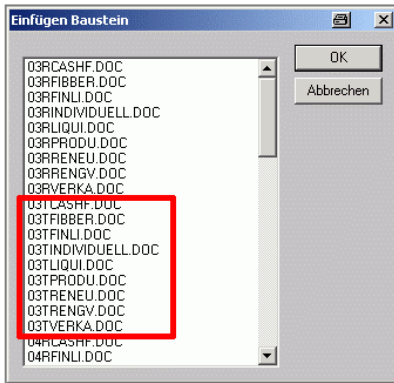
Einfügen Baustein

OK

Abbrechen

03RCASHF.DOC
03RFIBBER.DOC
03RFINLI.DOC
03RINDIVIDUELL.DOC
03RLIQUI.DOC
03RPRODU.DOC
03RRENEU.DOC
03RRENGV.DOC
03RVERKA.DOC
03TCASHF.DOC
03TFIBBER.DOC
03TFINLI.DOC
03TINDIVIDUELL.DOC
03TLIQUI.DOC
03TPRODU.DOC
03TRENEU.DOC
03TRENGV.DOC
03TVERKA.DOC
04RCASHF.DOC
04RFINLI.DOC